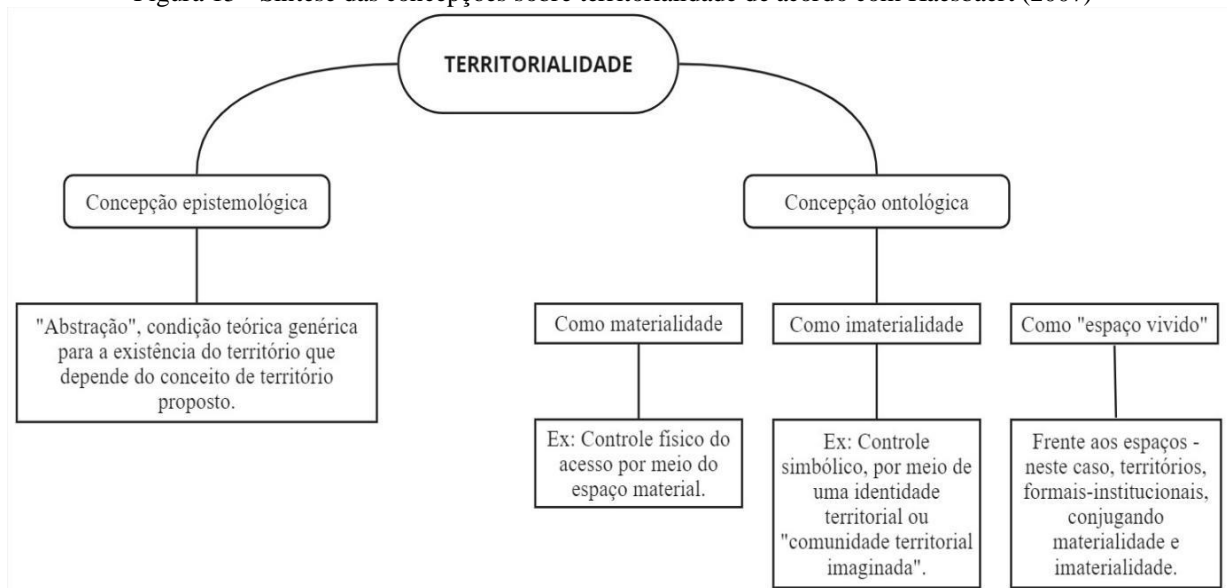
Figura 13 - Síntese das concepções sobre territorialidade de acordo com Haesbaert (2007)

TERRITORIALIDADE

Concepção epistemológica

Concepção ontológica

"Abstração", condição teórica genérica para a existência do território que depende do conceito de território proposto.

Como materialidade

Como imaterialidade

Como "espaço vivido"

Ex: Controle físico do acesso por meio do espaço material.

Ex: Controle simbólico, por meio de uma identidade territorial ou "comunidade territorial imaginada".

Frente aos espaços - neste caso, territórios, formais-institucionais, conjugando materialidade e imaterialidade.